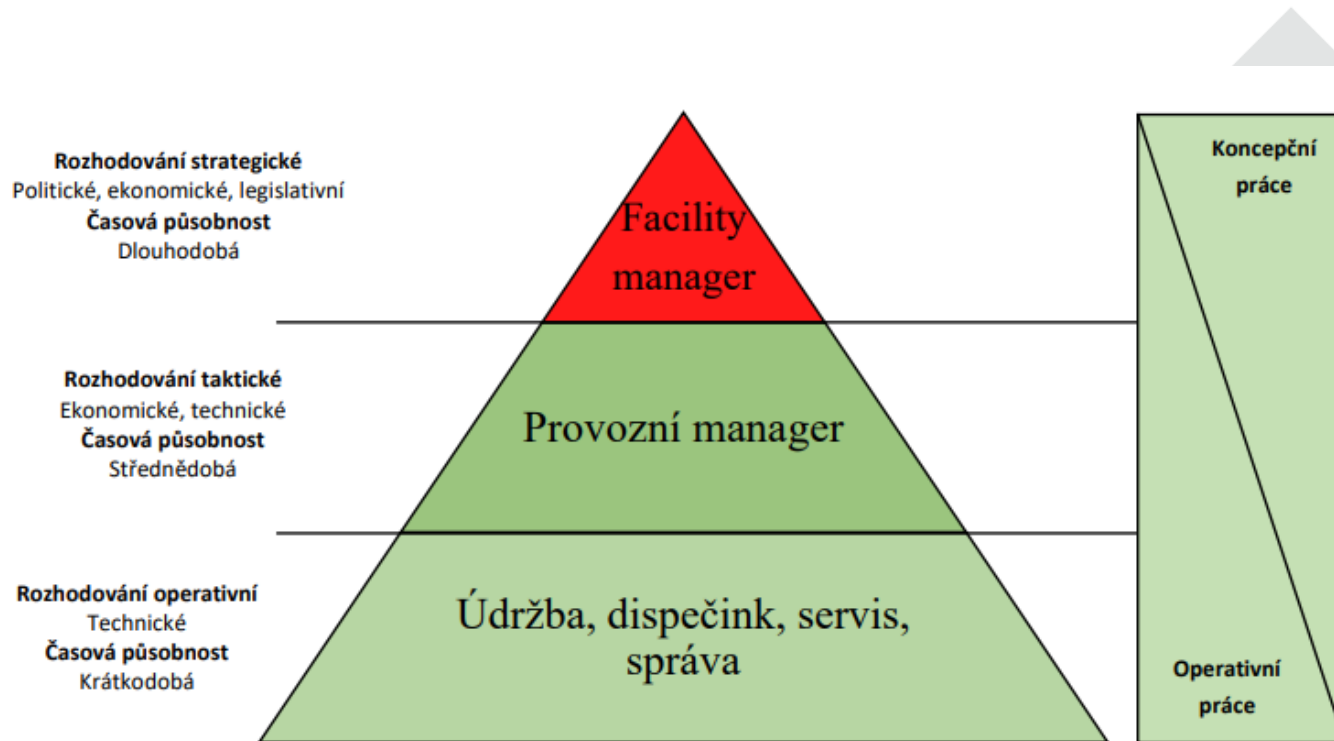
**Rozhodování strategické**
Politické, ekonomické, legislativní
**Časová působnost**
Dlouhodobá

Facility manager

Koncepční práce

**Rozhodování taktické**
Ekonomické, technické
**Časová působnost**
Střednědobá

Provozní manager

**Rozhodování operativní**
Technické
**Časová působnost**
Krátkodobá

Údržba, dispečink, servis, správa

Operativní práce